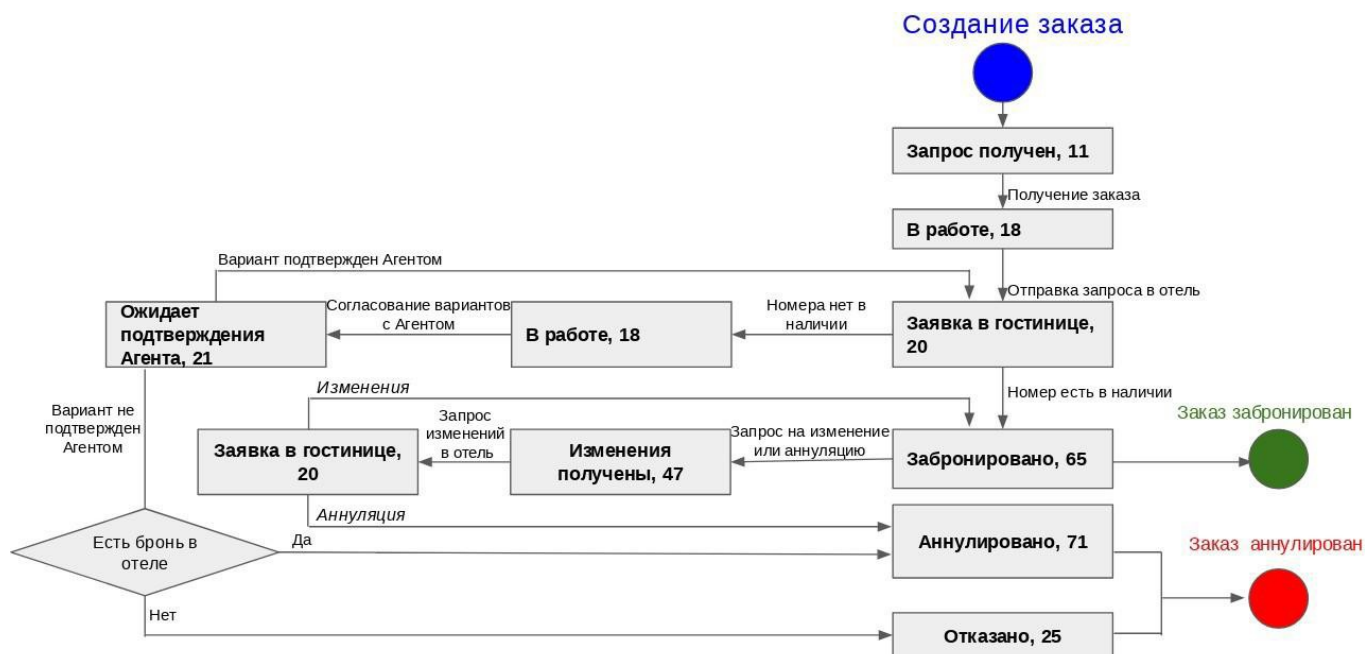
Создание заказа

Запрос получен, 11

Получение заказа

В работе, 18

Вариант подтвержден Агентом

Отправка запроса в отель

Ожидает подтверждения Агента, 21

Согласование вариантов с Агентом

В работе, 18

Номера нет в наличии

Заявка в гостинице, 20

Изменения

Номер есть в наличии

Вариант не подтвержден Агентом

Заявка в гостинице, 20

Запрос изменений в отель

Изменения получены, 47

Запрос на изменение или аннуляцию

Забронировано, 65

Заказ забронирован

Аннуляция

Есть бронь в отеле

Да

Аннулировано, 71

Заказ аннулирован

Нет

Отказано, 25